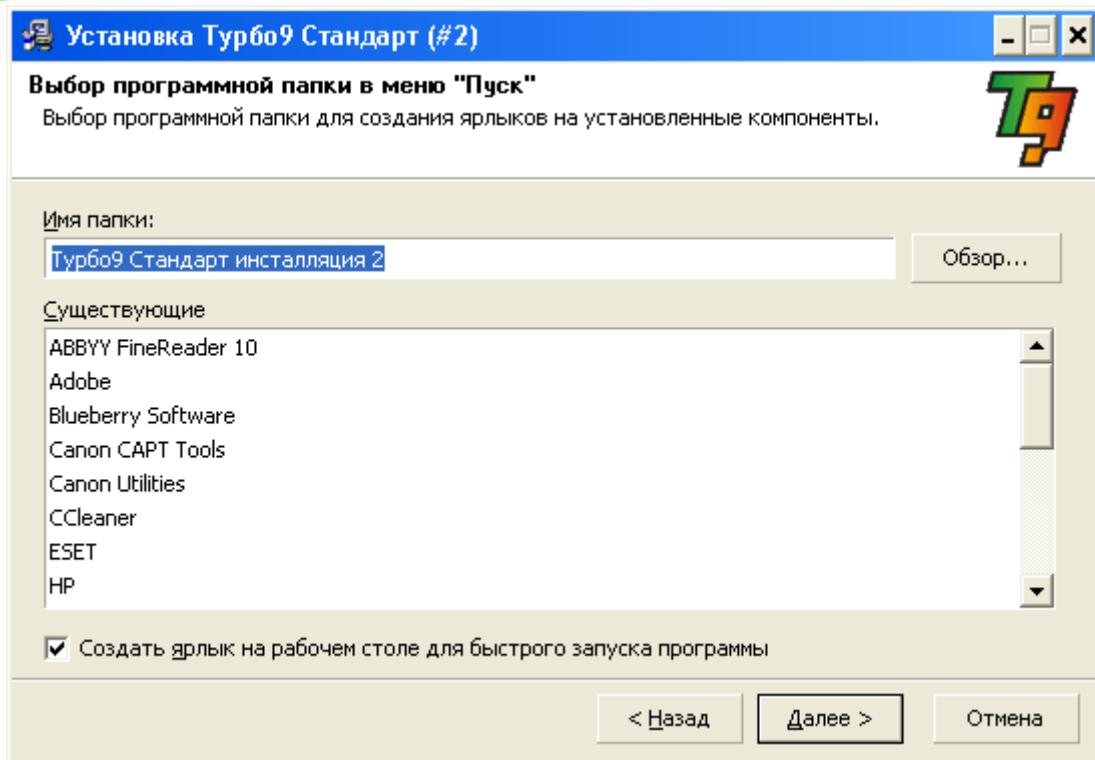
Установка Турбо9 Стандарт (#2)

Выбор программной папки в меню "Пуск"
Выбор программной папки для создания ярлыков на установленные компоненты.

T9

Имя папки:
Турбо9 Стандарт инсталляция 2
Обзор...

Существующие
ABBYY FineReader 10
Adobe
Blueberry Software
Canon CAPT Tools
Canon Utilities
CCleaner
ESET
HP

Создать ярлык на рабочем столе для быстрого запуска программы

< Назад
Далее >
Отмена